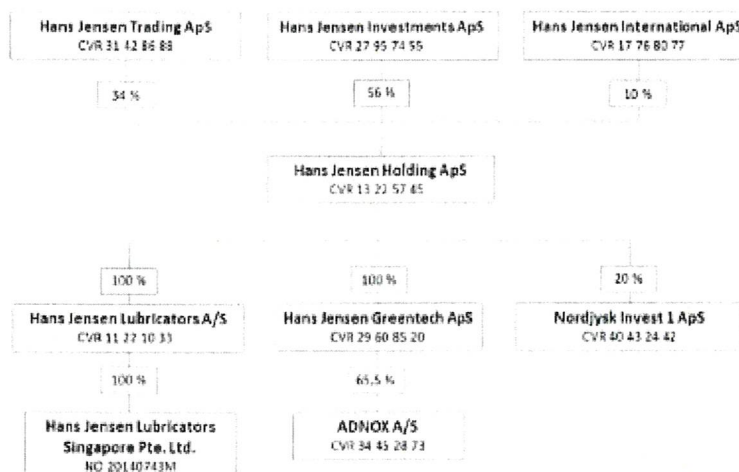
Hans Jensen Trading ApS
CVR 31 42 86 88

Hans Jensen Investments ApS
CVR 27 95 74 55

Hans Jensen International ApS
CVR 17 76 80 77

34 %

56 %

10 %

Hans Jensen Holding ApS
CVR 13 22 57 45

100 %

100 %

20 %

Hans Jensen Lubricators A/S
CVR 11 22 10 33

Hans Jensen Greentech ApS
CVR 29 60 85 20

Nordjysk Invest 1 ApS
CVR 40 43 24 42

100 %

65,5 %

Hans Jensen Lubricators Singapore Pte. Ltd.
NO 20140743M

ADNOX A/S
CVR 34 45 28 73